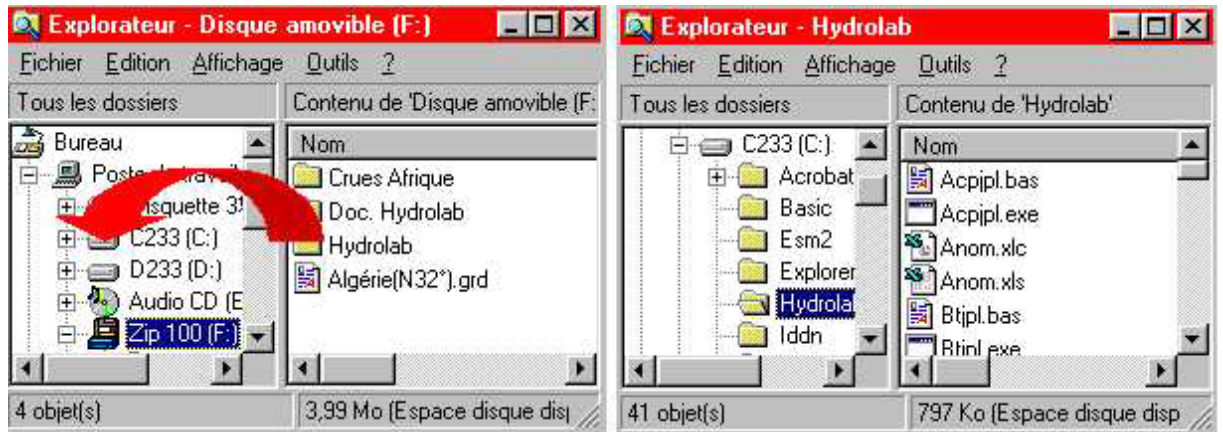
Explorateur - Disque amovible (F:)

Fichier Edition Affichage Outils ?

Tous les dossiers

Contenu de 'Disque amovible (F:

Bureau

Poste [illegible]

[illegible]squette 3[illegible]

C233 (C:)

D233 (D:)

Audio CD (E

Zip 100 (F:)

Nom

Crues Afrique

Doc. Hydrolab

Hydrolab

Algérie(N32°).grd

4 objet(s)

3,99 Mo (Espace disque dis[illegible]

Explorateur - Hydrolab

Fichier Edition Affichage Outils ?

Tous les dossiers

Contenu de 'Hydrolab'

C233 (C:)

Acrobat

Basic

Esm2

Explorer

Hydrolab

Iddn

Nom

Acpjpl.bas

Acpjpl.exe

Anom.xlc

Anom.xls

Btjpl.bas

Btjpl.exe

41 objet(s)

797 Ko (Espace disque disp